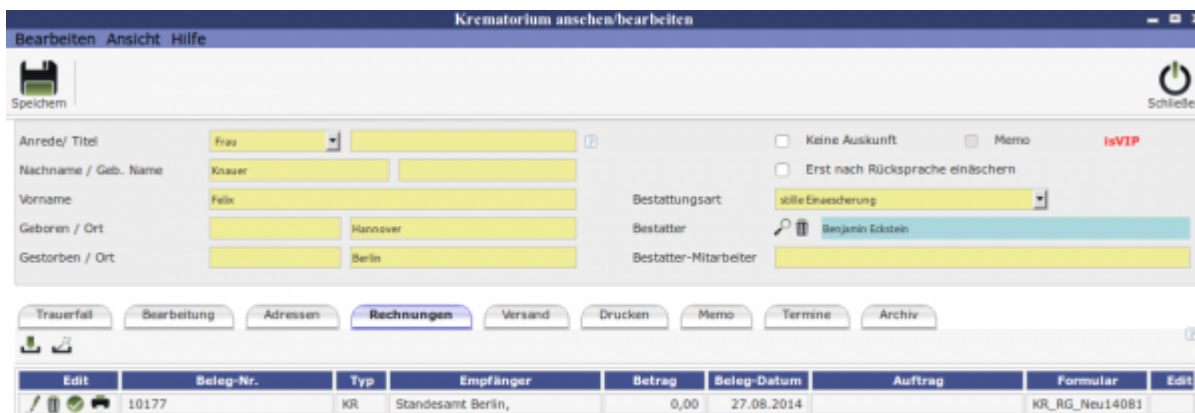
Krematorium anschen/bearbeiten

Bearbeiten Ansicht Hilfe

Speichem

Schließe

Anrede/ Titel Frau

Nachname / Geb. Name Knauer

Vorname Felix

Geboren / Ort Hannover

Gestorben / Ort Berlin

Keine Auskunft Memo isVIP

Erst nach Rücksprache einäschern

Bestattungsart stille Einaescherung

Bestatter Benjamin Eckstein

Bestatter-Mitarbeiter

Trauerfall Bearbeitung Adressen Rechnungen Versand Drucken Memo Termine Archiv

| Edit | Beleg-Nr. | Typ | Empfänger | Betrag | Beleg-Datum | Auftrag | Formular | Edit |
|---|---|---|---|---|---|---|---|---|
| | 10177 | KR | Standesamt Berlin, | 0,00 | 27.08.2014 | | KR_RG_Neu14081 | |